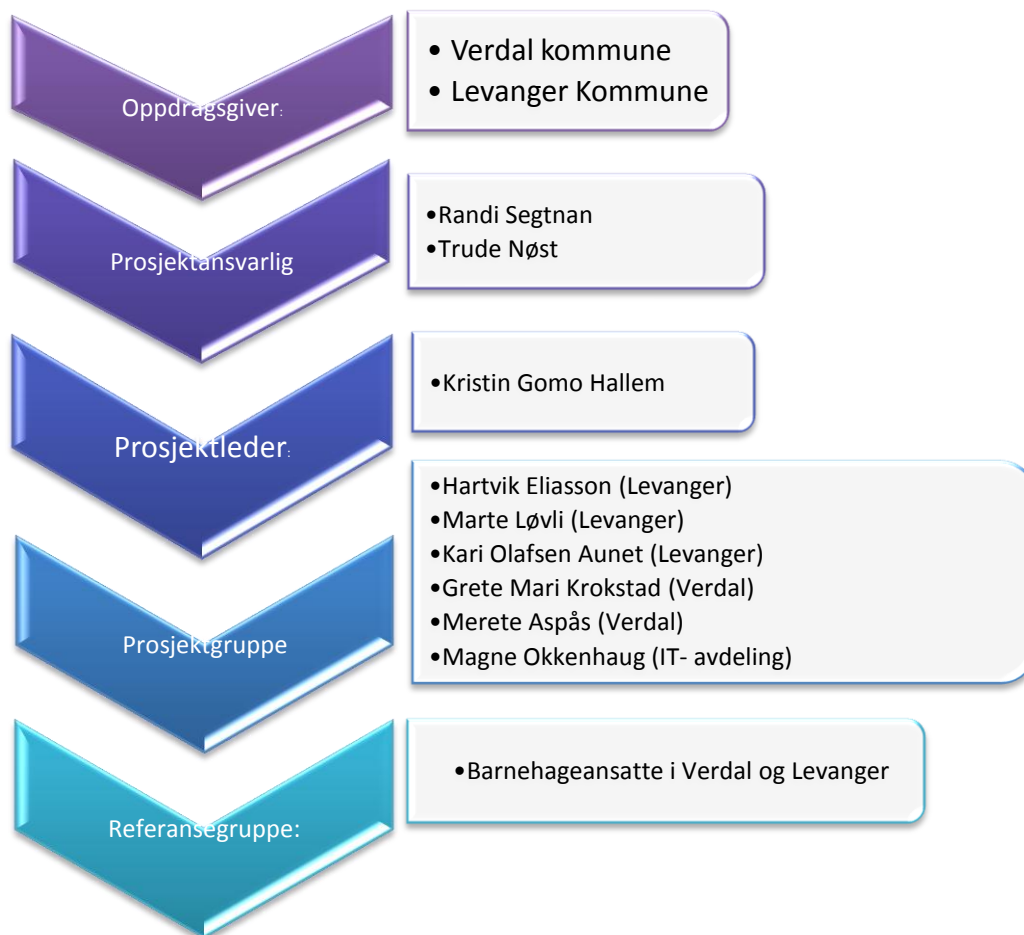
Oppdragsgiver:

• Verdal kommune
• Levanger Kommune

Prosjektansvarlig

•Randi Segtnan
•Trude Nøst

Prosjektleder:

•Kristin Gomo Hallem

Prosjektgruppe

•Hartvik Eliasson (Levanger)
•Marte Løvli (Levanger)
•Kari Olafsen Aunet (Levanger)
•Grete Mari Krokstad (Verdal)
•Merete Aspås (Verdal)
•Magne Okkenhaug (IT- avdeling)

Referansegruppe:

•Barnehageansatte i Verdal og Levanger